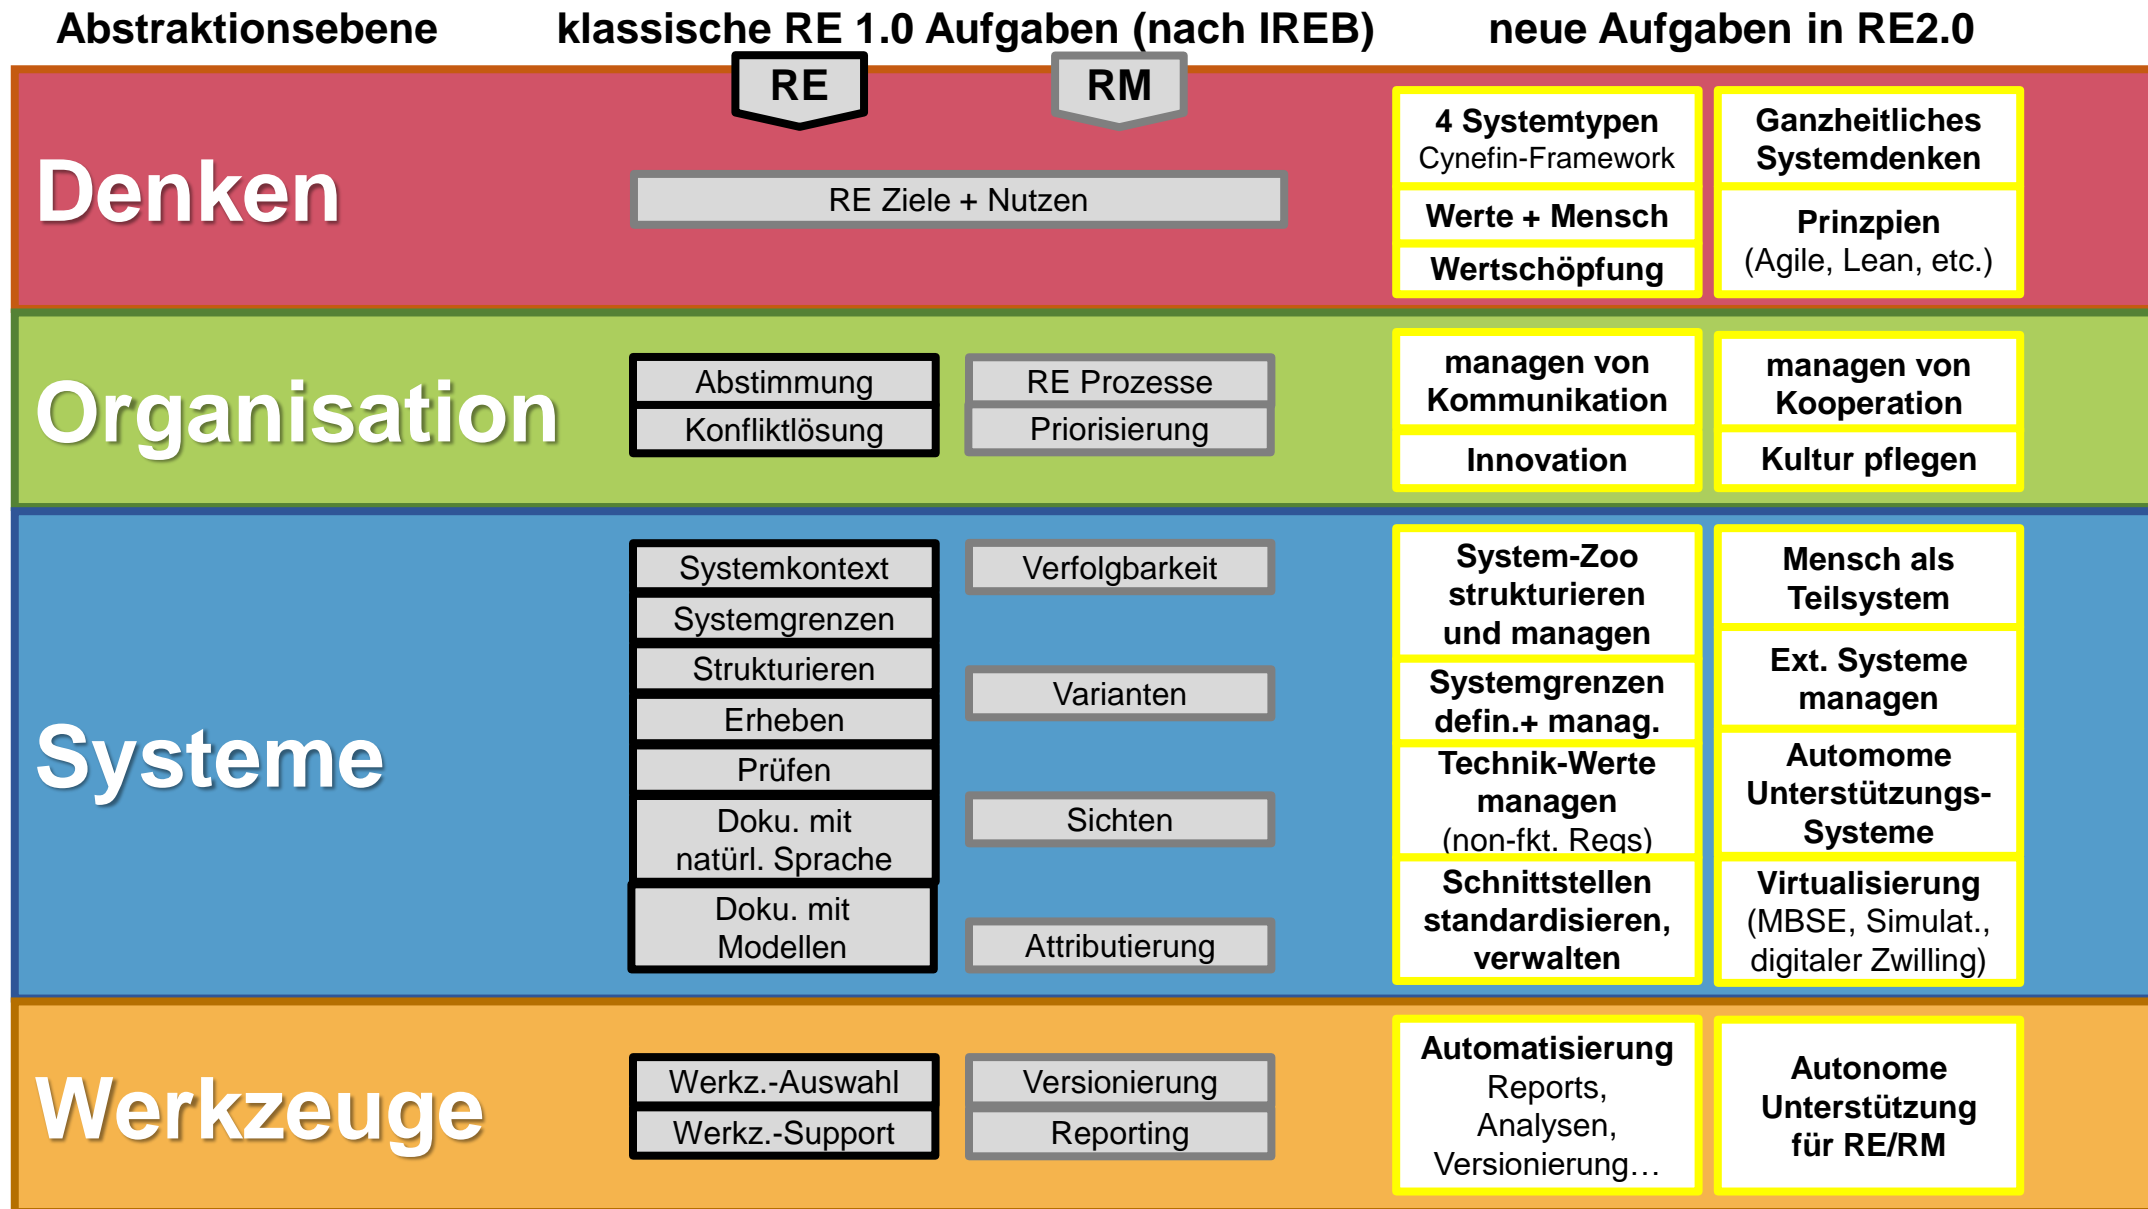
Abstraktionsebene klassische RE 1.0 Aufgaben (nach IREB) neue Aufgaben in RE2.0

RE RM

Denken

RE Ziele + Nutzen

4 Systemtypen
Cynefin-Framework

Werte + Mensch

Wertschöpfung

Ganzheitliches Systemdenken

Prinzpien
(Agile, Lean, etc.)

Organisation

Abstimmung
Konfliktlösung

RE Prozesse
Priorisierung

managen von Kommunikation

Innovation

managen von Kooperation

Kultur pflegen

Systeme

Systemkontext
Systemgrenzen
Strukturieren
Erheben
Prüfen
Doku. mit natürl. Sprache
Doku. mit Modellen

Verfolgbarkeit
Varianten
Sichten
Attributierung

System-Zoo strukturieren und managen

Systemgrenzen defin.+ manag.

Technik-Werte managen
(non-fkt. Reqs)

Schnittstellen standardisieren, verwalten

Mensch als Teilsystem

Ext. Systeme managen

Automome Unterstützungs-Systeme

Virtualisierung
(MBSE, Simulat., digitaler Zwilling)

Werkzeuge

Werkz.-Auswahl
Werkz.-Support

Versionierung
Reporting

Automatisierung
Reports, Analysen, Versionierung…

Autonome Unterstützung für RE/RM